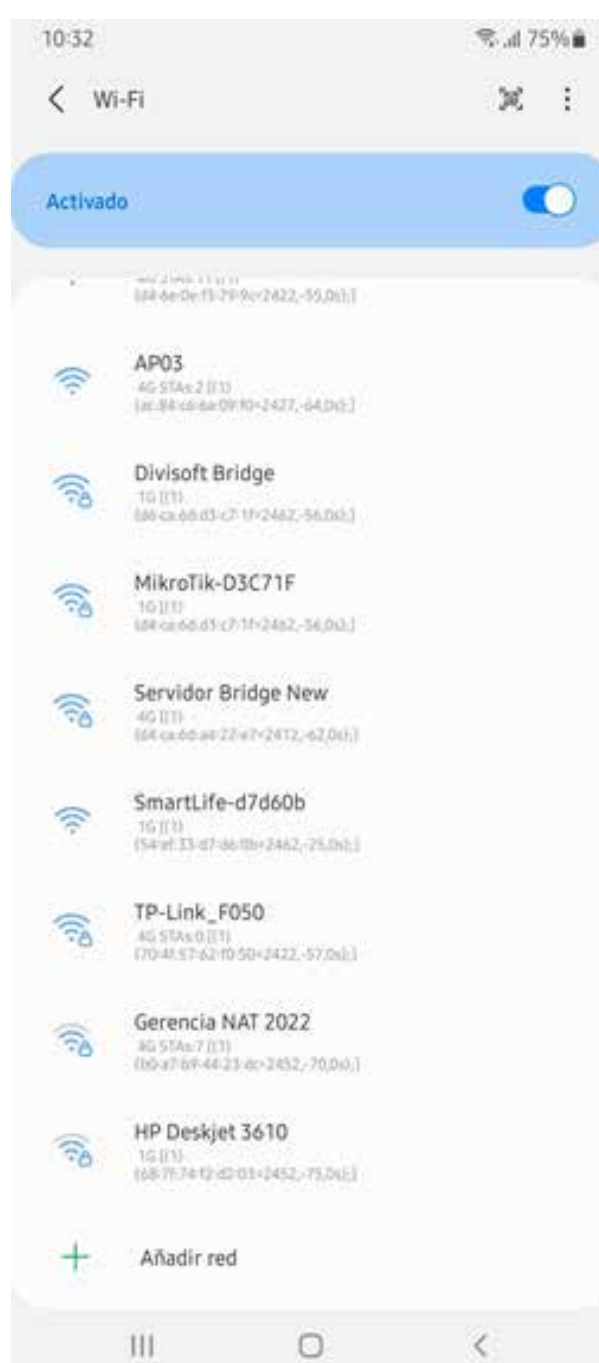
10:32

75%

Wi-Fi

Activado

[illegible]
{d4:6e:0e:15:79:9c=2422,-55,0s};]

AP03
4G STAs:2 [(1)
{ac:84:c6:6a:09:f0=2427,-64,0s};]

Divisoft Bridge
1G [(1)
{d6:ca:6d:d3:c7:1f=2462,-56,0s};]

MikroTik-D3C71F
1G [(1)
{d4:ca:6d:d3:c7:1f=2462,-56,0s};]

Servidor Bridge New
4G [(1)
{64:ca:6d:a4:22:e7=2412,-62,0s};]

SmartLife-d7d60b
1G [(1)
{54:af:33:d7:d6:0b=2462,-25,0s};]

TP-Link_F050
4G STAs:0 [(1)
{70:4f:57:62:f0:50=2422,-57,0s};]

Gerencia NAT 2022
4G STAs:7 [(1)
{b0:a7:b9:44:23:dc=2452,-70,0s};]

HP Deskjet 3610
1G [(1)
{68:7f:74:f2:d2:03=2452,-75,0s};]

Añadir red